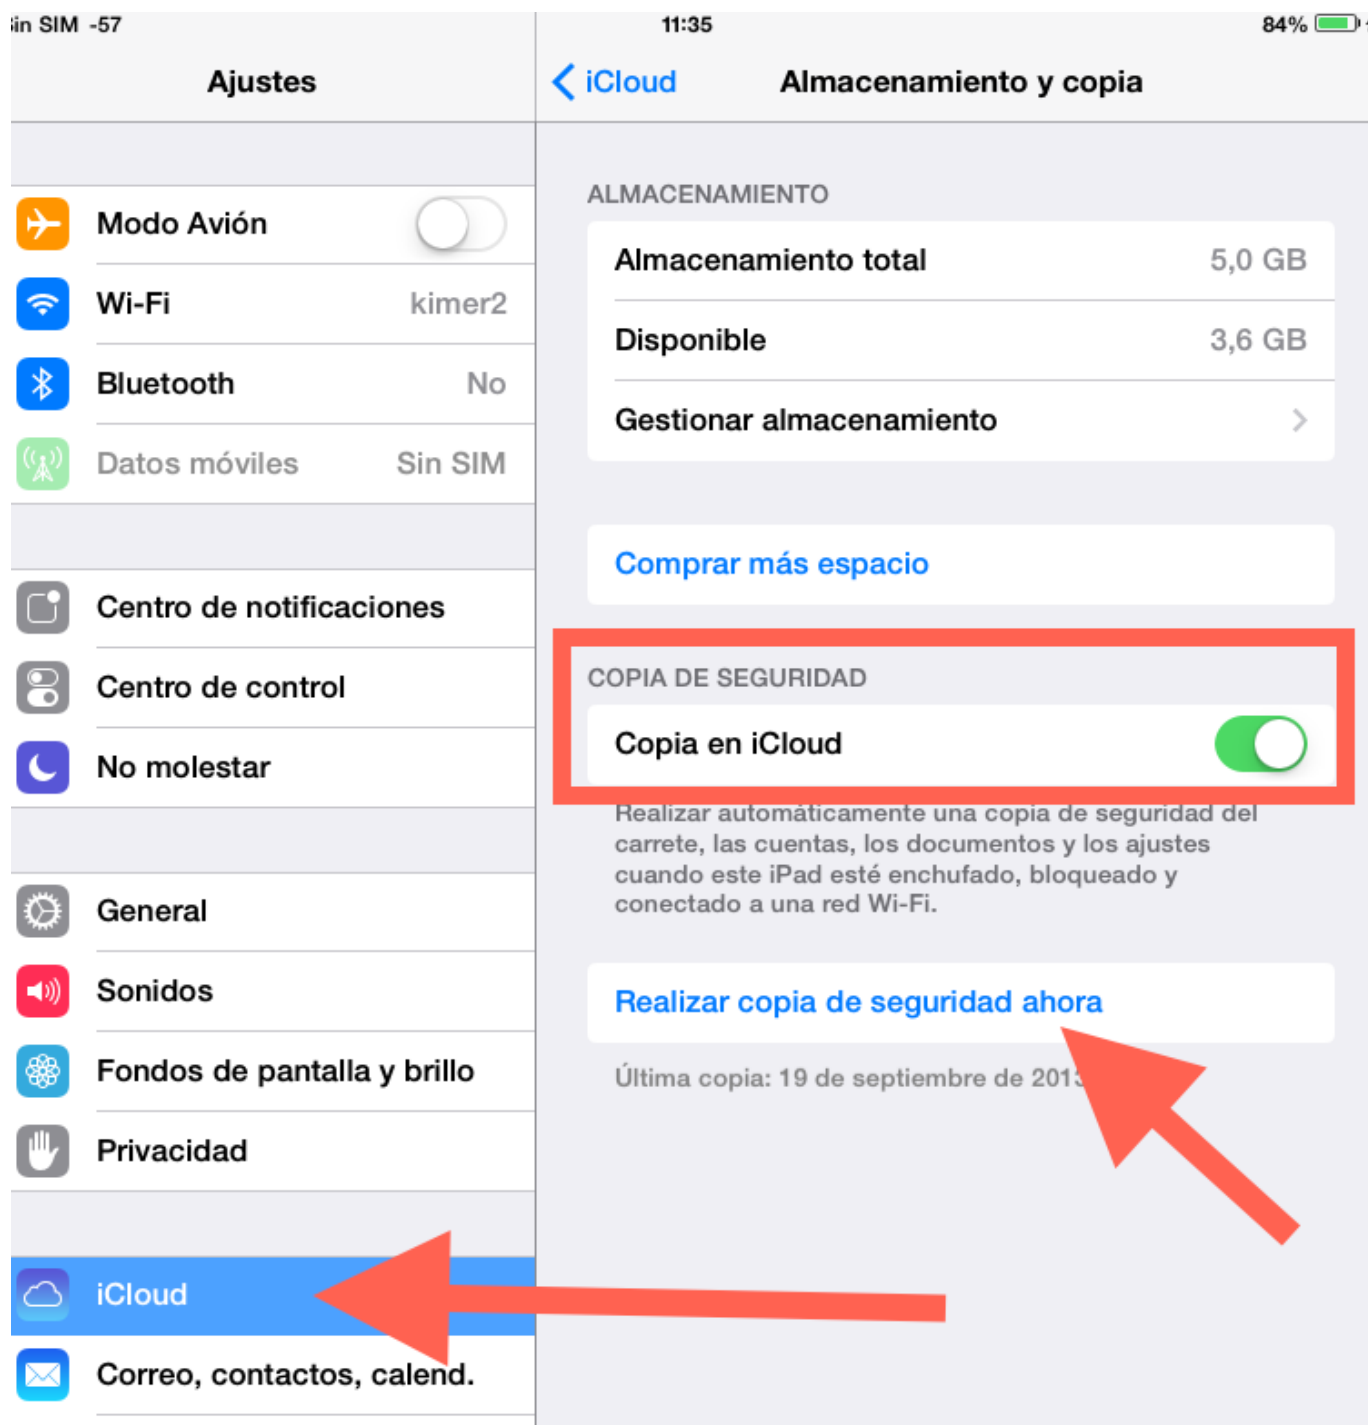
in SIM -57
11:35
84%

Ajustes

Modo Avión
Wi-Fi kimer2
Bluetooth No
Datos móviles Sin SIM

Centro de notificaciones
Centro de control
No molestar

General
Sonidos
Fondos de pantalla y brillo
Privacidad

iCloud
Correo, contactos, calend.

iCloud Almacenamiento y copia

ALMACENAMIENTO
Almacenamiento total 5,0 GB
Disponible 3,6 GB
Gestionar almacenamiento

Comprar más espacio

COPIA DE SEGURIDAD
Copia en iCloud

Realizar automáticamente una copia de seguridad del carrete, las cuentas, los documentos y los ajustes cuando este iPad esté enchufado, bloqueado y conectado a una red Wi-Fi.

Realizar copia de seguridad ahora

Última copia: 19 de septiembre de 201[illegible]